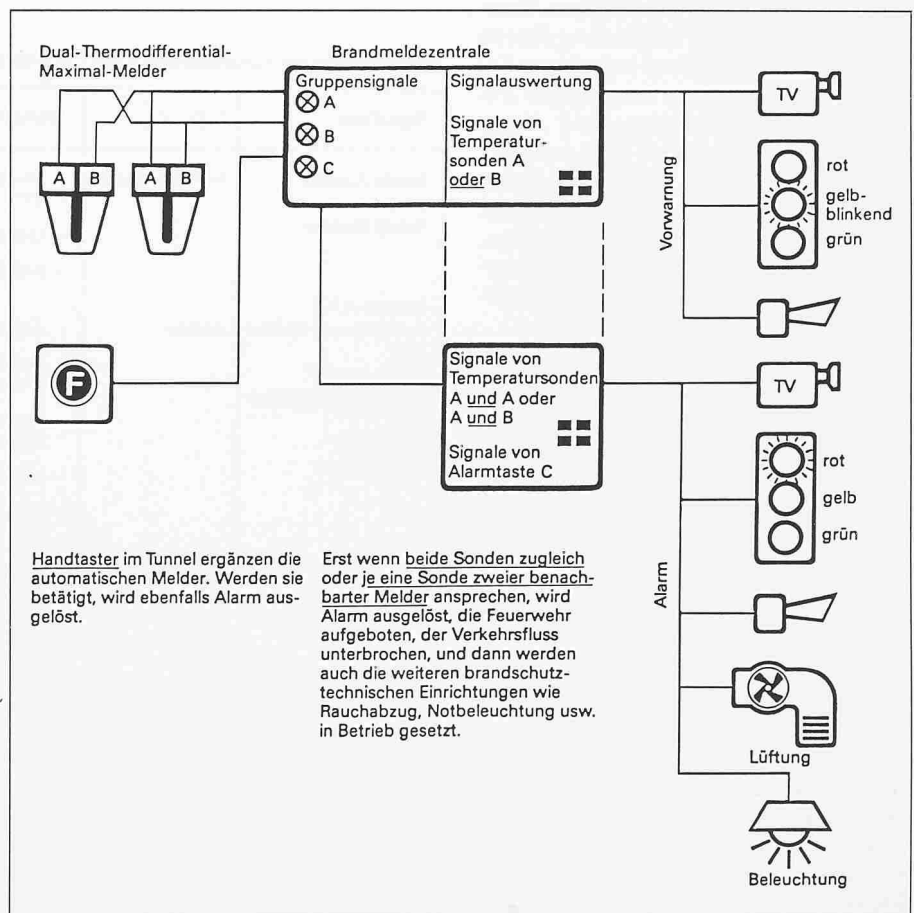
Dual-Thermodifferential-Maximal-Melder

Brandmeldezentrale

A B A B

Gruppensignale
⊗ A
⊗ B
⊗ C

Signalauswertung

Signale von Temperatursonden A oder B

TV

rot
gelb-blinkend
grün

Vorwarnung

F

Signale von Temperatursonden A und A oder A und B

Signale von Alarmtaste C

TV

rot
gelb
grün

Alarm

Handtaster im Tunnel ergänzen die automatischen Melder. Werden sie betätigt, wird ebenfalls Alarm ausgelöst.

Erst wenn beide Sonden zugleich oder je eine Sonde zweier benachbarter Melder ansprechen, wird Alarm ausgelöst, die Feuerwehr aufgeboten, der Verkehrsfluss unterbrochen, und dann werden auch die weiteren brandschutztechnischen Einrichtungen wie Rauchabzug, Notbeleuchtung usw. in Betrieb gesetzt.

Lüftung

Beleuchtung